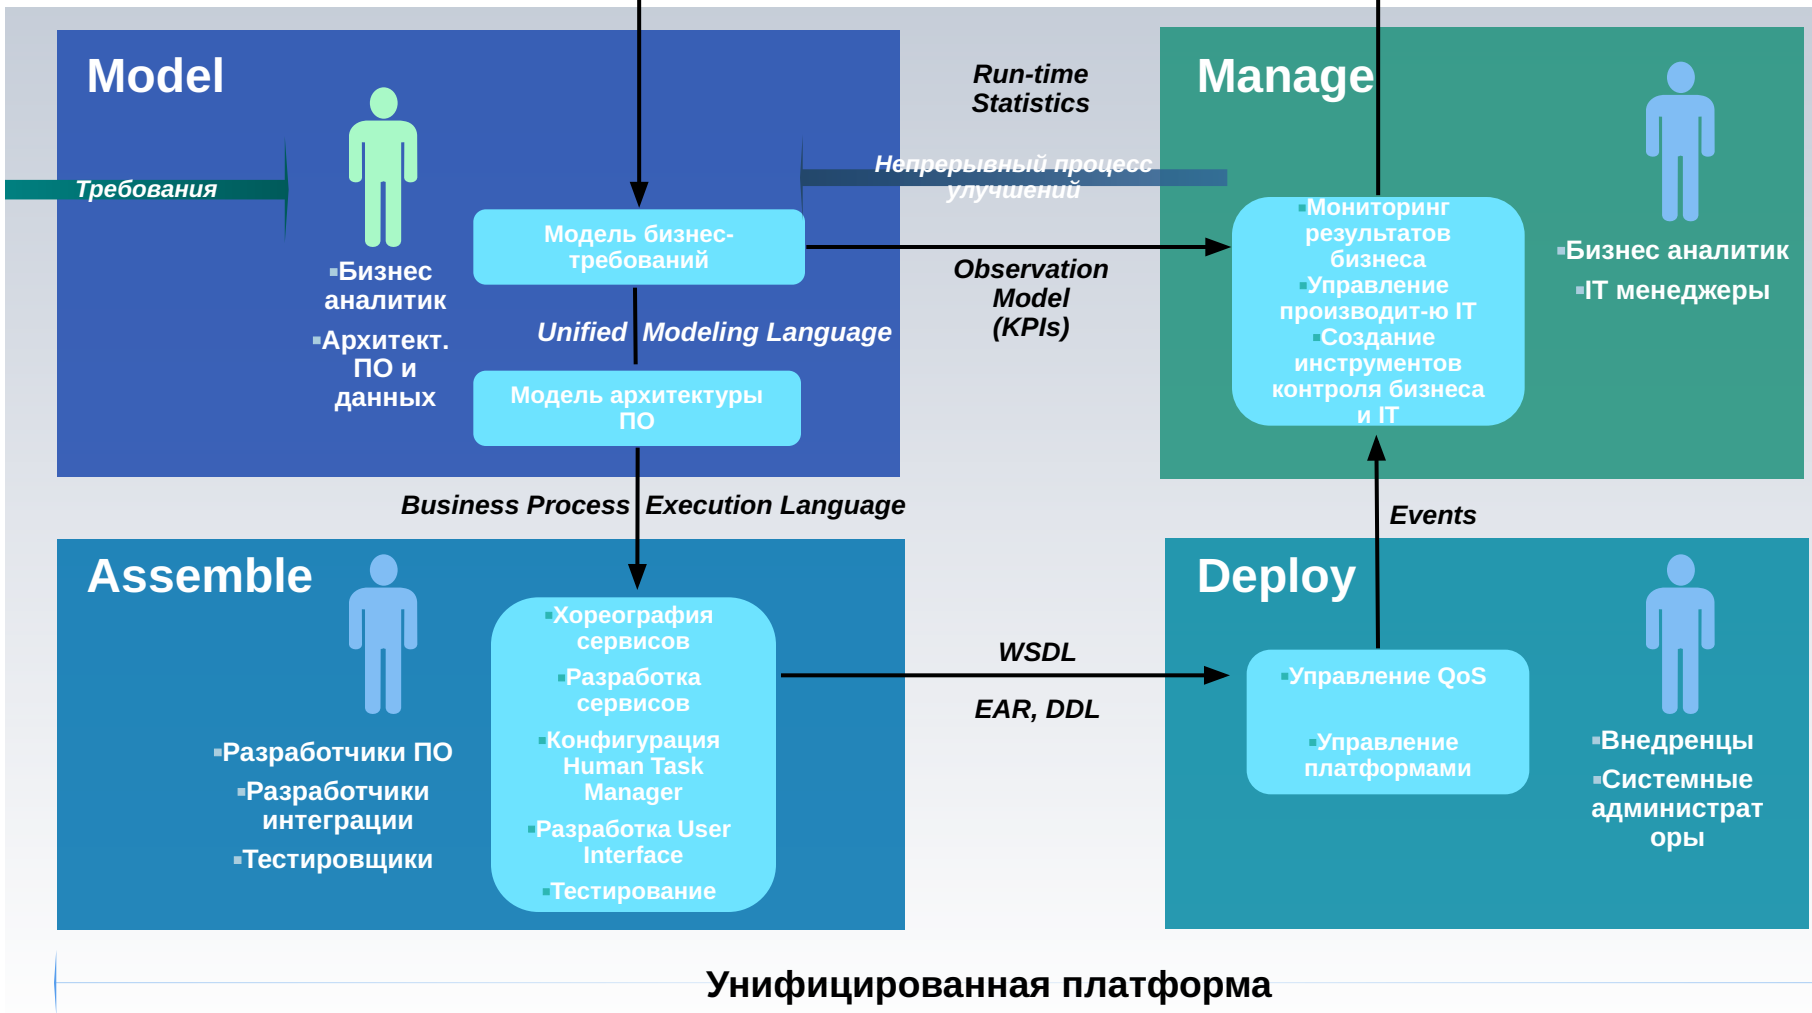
Model

Требования

Бизнес аналитик

Архитект. ПО и данных

Модель бизнес-требований

Unified Modeling Language

Модель архитектуры ПО

Run-time Statistics

Непрерывный процесс улучшений

Observation Model (KPIs)

Manage

Мониторинг результатов бизнеса

Управление производит-ю IT

Создание инструментов контроля бизнеса и IT

Бизнес аналитик

IT менеджеры

Business Process Execution Language

Events

Assemble

Разработчики ПО

Разработчики интеграции

Тестировщики

Хореография сервисов

Разработка сервисов

Конфигурация Human Task Manager

Разработка User Interface

Тестирование

WSDL

EAR, DDL

Deploy

Управление QoS

Управление платформами

Внедренцы

Системные администраторы

Унифицированная платформа